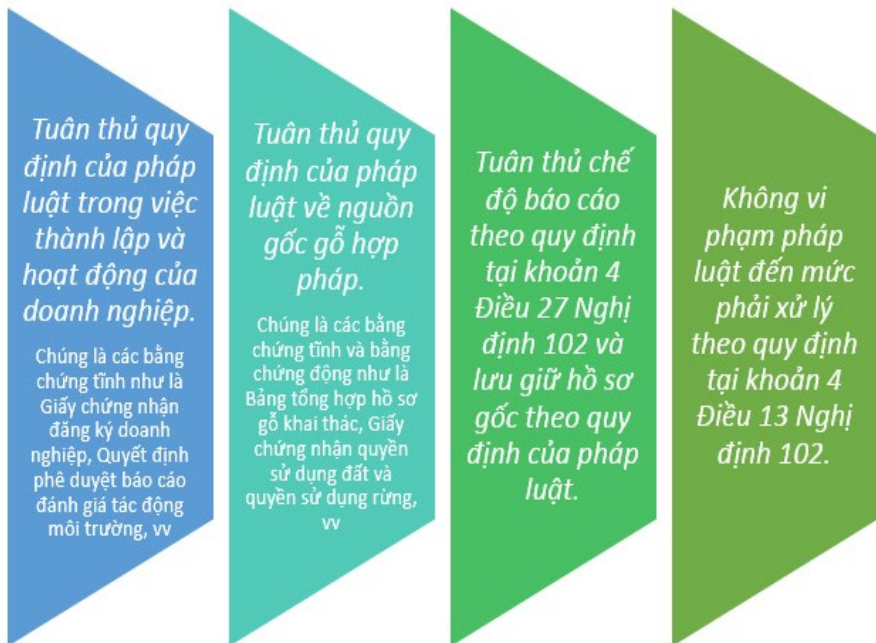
Tuân thủ quy định của pháp luật trong việc thành lập và hoạt động của doanh nghiệp.

Chúng là các bằng chứng tĩnh như là Giấy chứng nhận đăng ký doanh nghiệp, Quyết định phê duyệt báo cáo đánh giá tác động môi trường, vv

Tuân thủ quy định của pháp luật về nguồn gốc gỗ hợp pháp.

Chúng là các bằng chứng tĩnh và bằng chứng động như là Bảng tổng hợp hồ sơ gỗ khai thác, Giấy chứng nhận quyền sử dụng đất và quyền sử dụng rừng, vv

Tuân thủ chế độ báo cáo theo quy định tại khoản 4 Điều 27 Nghị định 102 và lưu giữ hồ sơ gốc theo quy định của pháp luật.

Không vi phạm pháp luật đến mức phải xử lý theo quy định tại khoản 4 Điều 13 Nghị định 102.